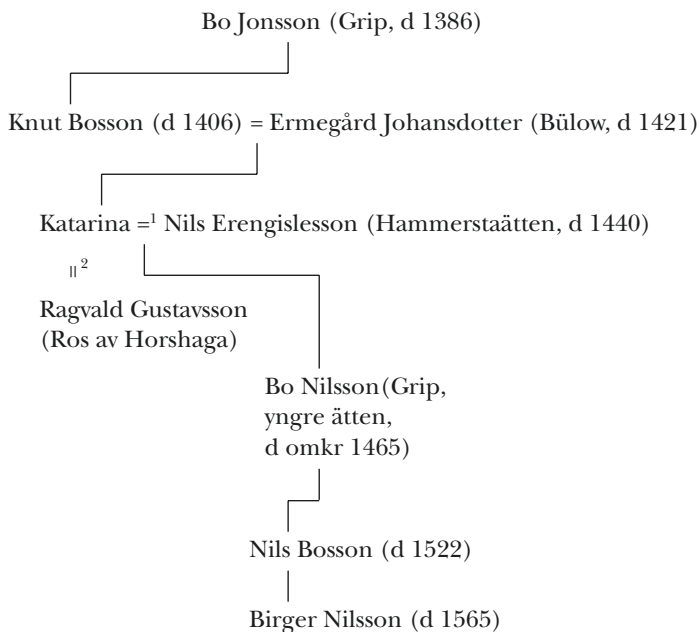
Bo Jonsson (Grip, d 1386)

Knut Bosson (d 1406) = Ermegård Johansdotter (Bülow, d 1421)

Katarina =$^1$ Nils Erengislesson (Hammerstaätten, d 1440)

$||^2$

Ragvald Gustavsson (Ros av Horshaga)

Bo Nilsson (Grip, yngre ätten, d omkr 1465)

Nils Bosson (d 1522)

Birger Nilsson (d 1565)